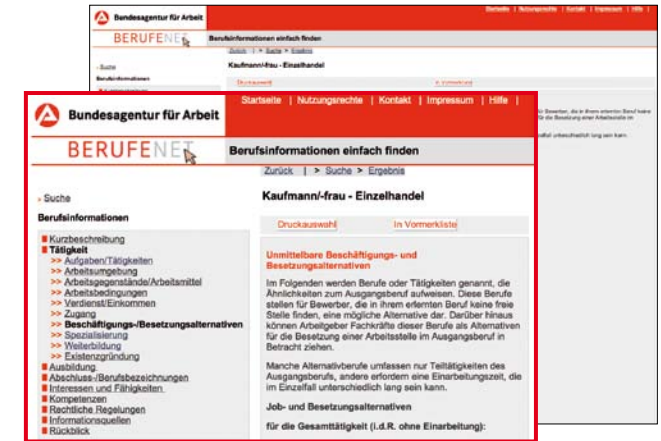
Bundesagentur für Arbeit

Startseite | Nutzungsrechte | Kontakt | Impressum | Hilfe

BERUFENET

Berufsinformationen einfach finden

Zurück | > Suche > Ergebnis

Kaufmann/-frau - Einzelhandel

» Suche

Berufsinformationen

Kurzbeschreibung
Tätigkeit
>> Aufgaben/Tätigkeiten
>> Arbeitsumgebung
>> Arbeitsgegenstände/Arbeitsmittel
>> Arbeitsbedingungen
>> Verdienst/Einkommen
>> Zugang
>> Beschäftigungs-/Besetzungsalternativen
>> Spezialisierung
>> Weiterbildung
>> Existenzgründung
Ausbildung
Abschluss-/Berufsbezeichnungen
Interessen und Fähigkeiten
Kompetenzen
Rechtliche Regelungen
Informationsquellen
Rückblick

Druckauswahl | In Vormerkliste

Unmittelbare Beschäftigungs- und Besetzungsalternativen

Im Folgenden werden Berufe oder Tätigkeiten genannt, die Ähnlichkeiten zum Ausgangsberuf aufweisen. Diese Berufe stellen für Bewerber, die in ihrem erlernten Beruf keine freie Stelle finden, eine mögliche Alternative dar. Darüber hinaus können Arbeitgeber Fachkräfte dieser Berufe als Alternativen für die Besetzung einer Arbeitsstelle im Ausgangsberuf in Betracht ziehen.

Manche Alternativberufe umfassen nur Teiltätigkeiten des Ausgangsberufs, andere erfordern eine Einarbeitungszeit, die im Einzelfall unterschiedlich lang sein kann.

Job- und Besetzungsalternativen

für die Gesamttätigkeit (i.d.R. ohne Einarbeitung):